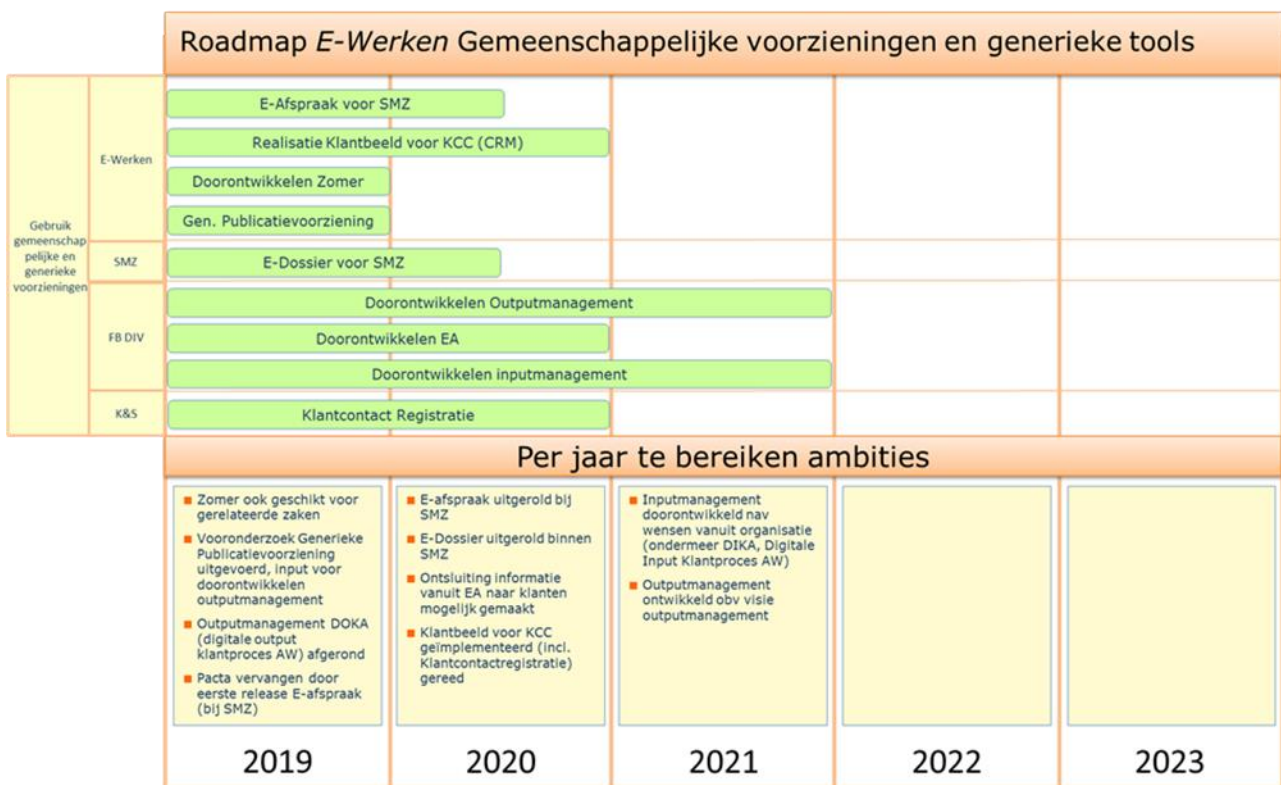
Roadmap *E-Werken* Gemeenschappelijke voorzieningen en generieke tools

Gebruik gemeenschappelijke en generieke voorzieningen

E-Werken

E-Afspraak voor SMZ

Realisatie Klantbeeld voor KCC (CRM)

Doorontwikkelen Zomer

Gen. Publicatievoorziening

SMZ

E-Dossier voor SMZ

FB DIV

Doorontwikkelen Outputmanagement

Doorontwikkelen EA

Doorontwikkelen inputmanagement

K&S

Klantcontact Registratie

Per jaar te bereiken ambities

- Zomer ook geschikt voor gerelateerde zaken
- Vooronderzoek Generieke Publicatievoorziening uitgevoerd, input voor doorontwikkelen outputmanagement
- Outputmanagement DOKA (digitale output klantproces AW) afgerond
- Pacta vervangen door eerste release E-afspraak (bij SMZ)

- E-afspraak uitgerold bij SMZ
- E-Dossier uitgerold binnen SMZ
- Ontsluiting informatie vanuit EA naar klanten mogelijk gemaakt
- Klantbeeld voor KCC geïmplementeerd (incl. Klantcontactregistratie) gereed

- Inputmanagement doorontwikkeld nav wensen vanuit organisatie (ondermeer DIKA, Digitale Input Klantproces AW)
- Outputmanagement ontwikkeld obv visie outputmanagement

2019

2020

2021

2022

2023